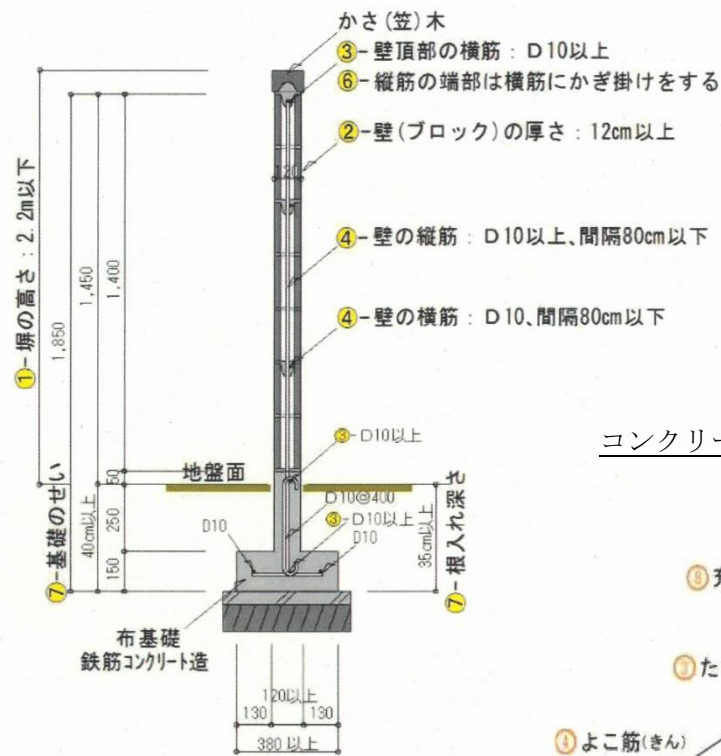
かさ(笠)木
③-壁頂部の横筋：D10以上
⑥-縦筋の端部は横筋にかぎ掛けをする
②-壁(ブロック)の厚さ：12cm以上
④-壁の縦筋：D10以上、間隔80cm以下
④-壁の横筋：D10、間隔80cm以下
①-塀の高さ：2.2m以下
1,850
1,450
1,400
120
③-D10以上
地盤面
コンクリー
50
250
150
40cm以上
⑦-基礎のせい
D10@400
③-D10以上
D10
D10
35cm以上
⑦-根入れ深さ
⑤ 充
布基礎
鉄筋コンクリート造
⑦ た
120以上
130
130
380 以上
④ よこ筋(きん)